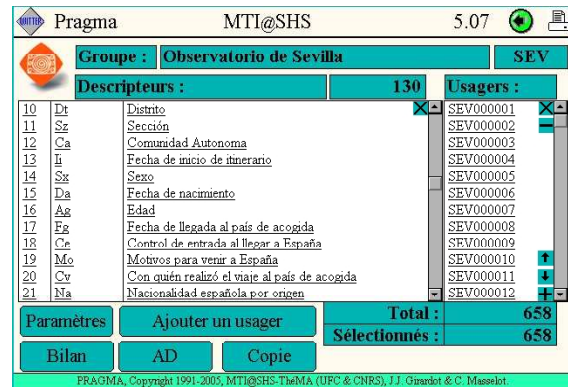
Pragma MTI@SHS 5.07

Groupe : Observatorio de Sevilla SEV

Descripteurs : 130 Usagers :

| | | |
|---|---|---|
| 10 | Dt | Distrito |
| 11 | Sz | Sección |
| 12 | Ca | Comunidad Autonoma |
| 13 | Ii | Fecha de inicio de itinerario |
| 14 | Sx | Sexo |
| 15 | Da | Fecha de nacimiento |
| 16 | Ag | Edad |
| 17 | Fg | Fecha de llegada al país de acogida |
| 18 | Ce | Control de entrada al llegar a España |
| 19 | Mo | Motivos para venir a España |
| 20 | Cv | Con quién realizó el viaje al país de acogida |
| 21 | Na | Nacionalidad española por origen |

SEV000001
SEV000002
SEV000003
SEV000004
SEV000005
SEV000006
SEV000007
SEV000008
SEV000009
SEV000010
SEV000011
SEV000012

Paramètres Ajouter un usager Total : 658
Sélectionnés : 658
Bilan AD Copie

PRAGMA, Copyright 1991-2005, MTI@SHS-ThéMA (UFC & CNRS), J.J. Girardot & C. Masselot.